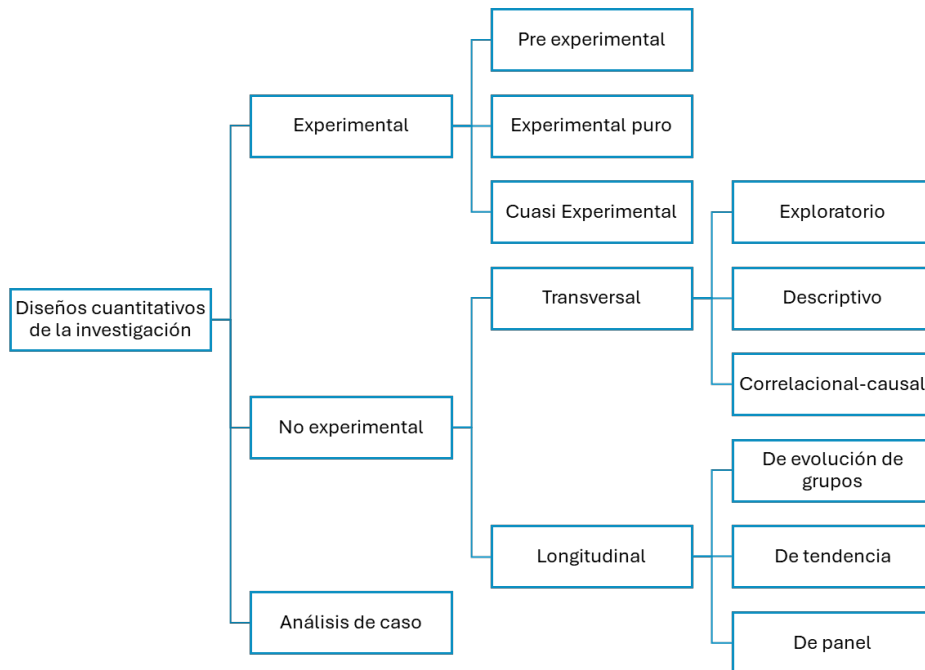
Diseños cuantitativos de la investigación

Experimental

Pre experimental

Experimental puro

Cuasi Experimental

No experimental

Transversal

Exploratorio

Descriptivo

Correlacional-causal

Longitudinal

De evolución de grupos

De tendencia

De panel

Análisis de caso